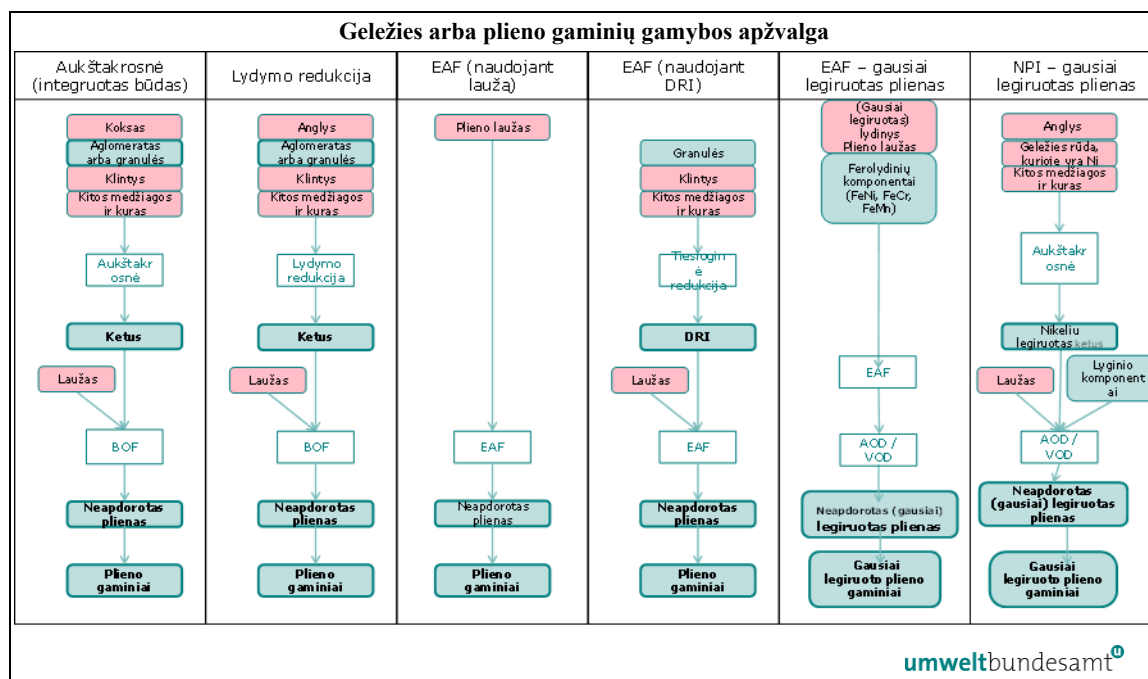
Geležies arba plieno gaminių gamybos apžvalga

| Aukštakrosnė (integruotas būdas) | Lydymo redukcija | EAF (naudojant laužą) | EAF (naudojant DRI) | EAF – gausiai legiruotas plienas | NPI – gausiai legiruotas plienas |
|---|---|---|---|---|---|
| Koksas | Anglys | Plieno laužas | Granulės | (Gausiai legiruotas) lydinys Plieno laužas | Anglys |
| Aglomeratas arba granulės | Aglomeratas arba granulės | | Klintys | Ferolydinių komponentai (FeNi, FeCr, FeMn) | Geležies rūda, kurioje yra Ni |
| Klintys | Klintys | | Kitos medžiagos ir kuras | | Kitos medžiagos ir kuras |
| Kitos medžiagos ir kuras | Kitos medžiagos ir kuras | | Tiesioginė redukcija | | Aukštakrosnė |
| Aukštakrosnė | Lydymo redukcija | | DRI | | Nikelių legiruotas ketus |
| Ketus | Ketus | | Laužas | EAF | Laužas |
| Laužas | Laužas | | | | Lyginio komponentai |
| BOF | BOF | EAF | EAF | AOD / VOD | AOD / VOD |
| Neapdorotas plienas | Neapdorotas plienas | Neapdorotas plienas | Neapdorotas plienas | Neapdorotas (gausiai) legiruotas plienas | Neapdorotas (gausiai) legiruotas plienas |
| Plieno gaminiai | Plieno gaminiai | Plieno gaminiai | Plieno gaminiai | Gausiai legiruoto plieno gaminiai | Gausiai legiruoto plieno gaminiai |

umweltbundesamt